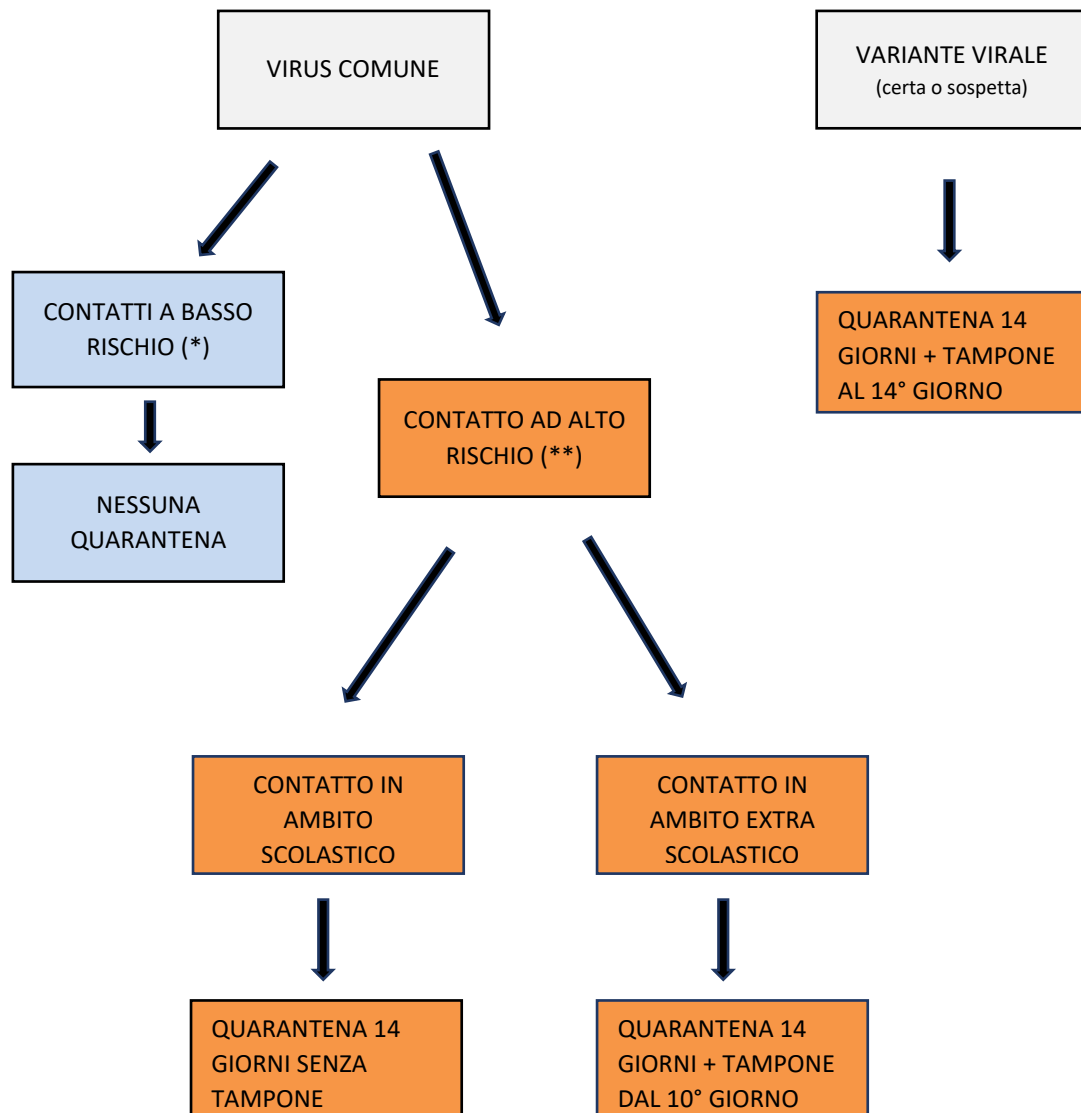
VIRUS COMUNE

VARIANTE VIRALE
(certa o sospetta)

CONTATTI A BASSO RISCHIO (*)

NESSUNA QUARANTENA

CONTATTO AD ALTO RISCHIO (**)

QUARANTENA 14 GIORNI + TAMPONE AL 14° GIORNO

CONTATTO IN AMBITO SCOLASTICO

QUARANTENA 14 GIORNI SENZA TAMPONE

CONTATTO IN AMBITO EXTRA SCOLASTICO

QUARANTENA 14 GIORNI + TAMPONE DAL 10° GIORNO